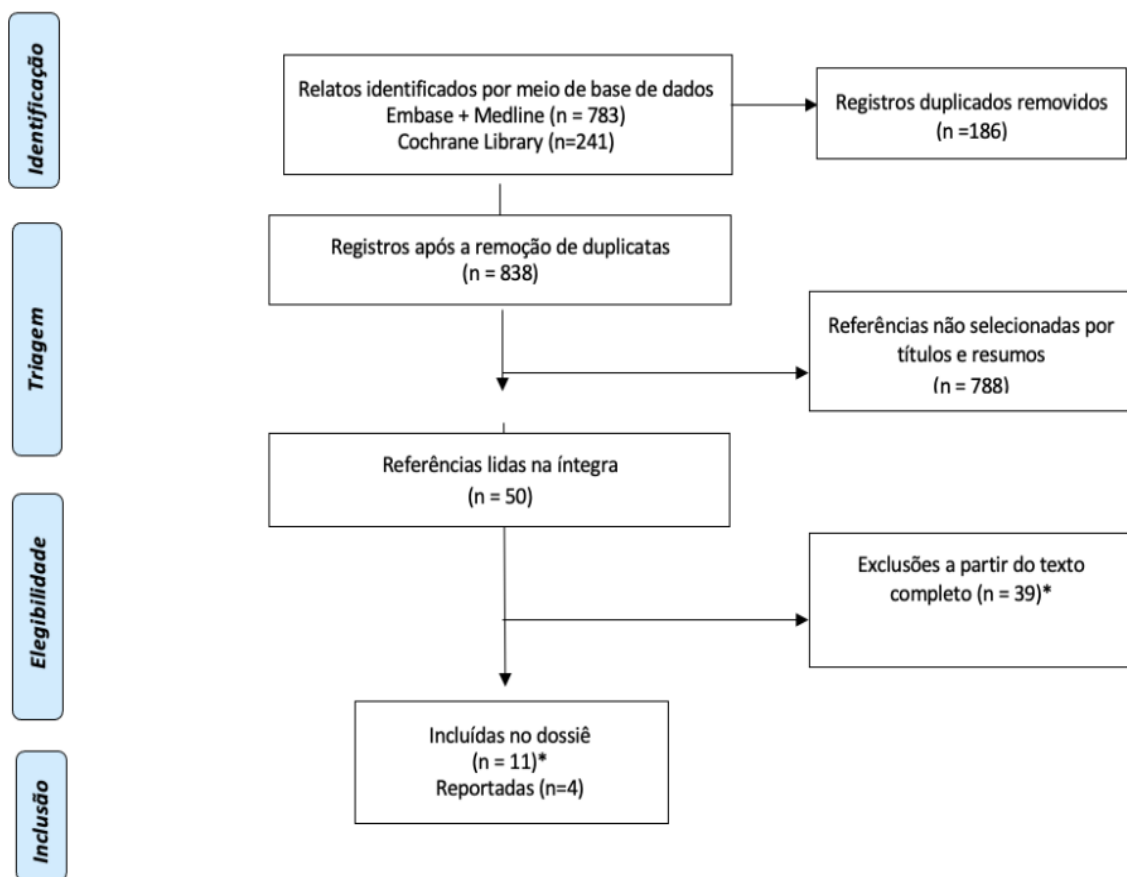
Identificação

Relatos identificados por meio de base de dados
Embase + Medline (n = 783)
Cochrane Library (n=241)

Registros duplicados removidos
(n =186)

Triagem

Registros após a remoção de duplicatas
(n = 838)

Referências não selecionadas por títulos e resumos
(n = 788)

Elegibilidade

Referências lidas na íntegra
(n = 50)

Exclusões a partir do texto completo (n = 39)*

Inclusão

Incluídas no dossiê
(n = 11)*
Reportadas (n=4)